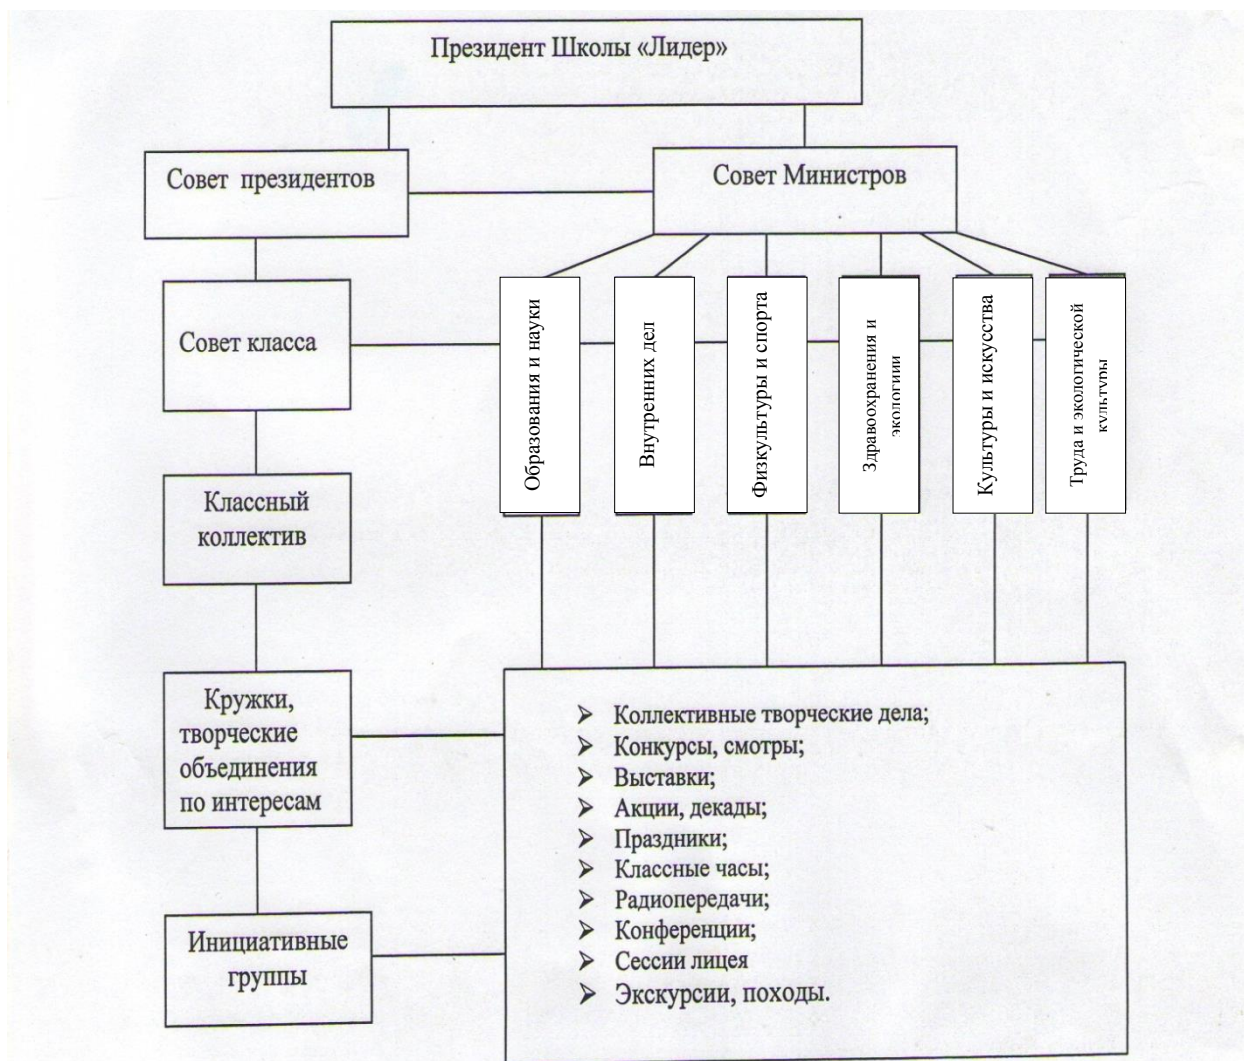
Президент Школы «Лидер»

Совет президентов

Совет Министров

Совет класса

Образования и науки

Внутренних дел

Физкультуры и спорта

Здравоохранения и экологии

Культуры и искусства

Труда и экологической культуры

Классный коллектив

Кружки, творческие объединения по интересам

Инициативные группы

- Коллективные творческие дела;
- Конкурсы, смотры;
- Выставки;
- Акции, декады;
- Праздники;
- Классные часы;
- Радиопередачи;
- Конференции;
- Сессии лицея
- Экскурсии, походы.